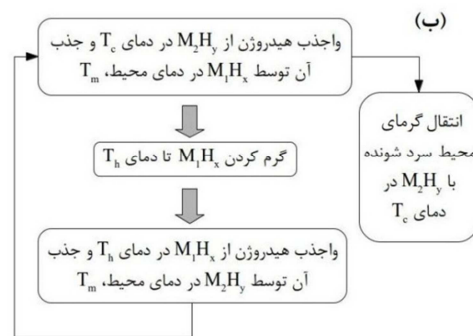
(ب)

واجذب هیدروژن از $M_2H_y$ در دمای $T_c$ و جذب آن توسط $M_1H_x$ در دمای محیط، $T_m$

گرم کردن $M_1H_x$ تا دمای $T_h$

واجذب هیدروژن از $M_1H_x$ در دمای $T_h$ و جذب آن توسط $M_2H_y$ در دمای محیط، $T_m$

انتقال گرمای محیط سرد شونده با $M_2H_y$ در دمای $T_c$